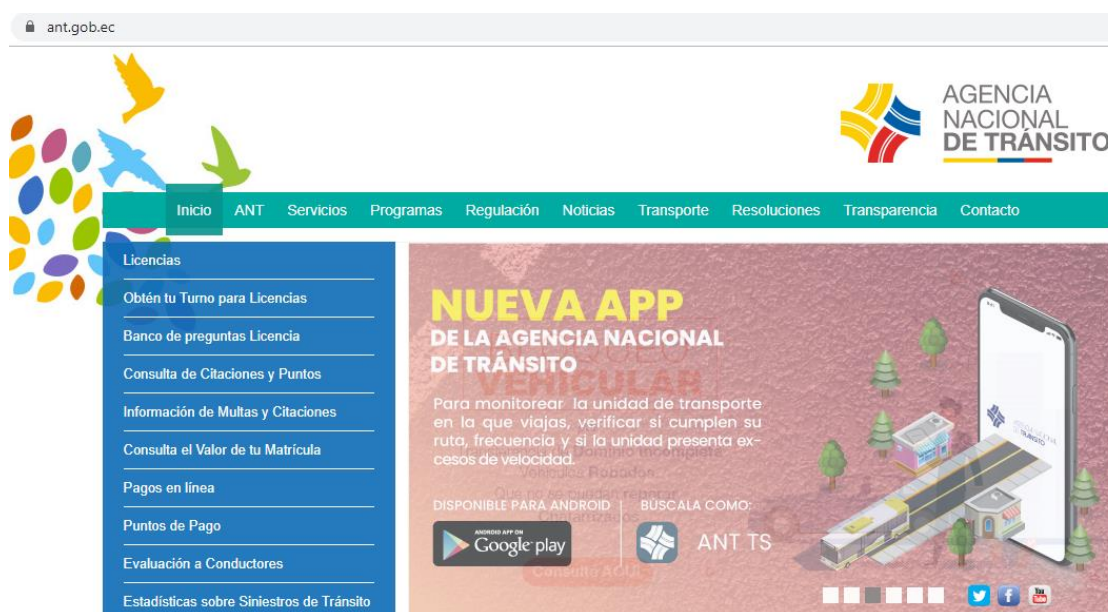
ant.gob.ec

AGENCIA NACIONAL DE TRÁNSITO

Inicio ANT Servicios Programas Regulación Noticias Transporte Resoluciones Transparencia Contacto

Licencias
Obtén tu Turno para Licencias
Banco de preguntas Licencia
Consulta de Citaciones y Puntos
Información de Multas y Citaciones
Consulta el Valor de tu Matrícula
Pagos en línea
Puntos de Pago
Evaluación a Conductores
Estadísticas sobre Siniestros de Tránsito

NUEVA APP
DE LA AGENCIA NACIONAL DE TRÁNSITO

Para monitorear la unidad de transporte en la que viajas, verificar si cumplen su ruta, frecuencia y si la unidad presenta excesos de velocidad.

DISPONIBLE PARA ANDROID
ANDROID APP ON Google play

BÚSCALA COMO:
ANT TS